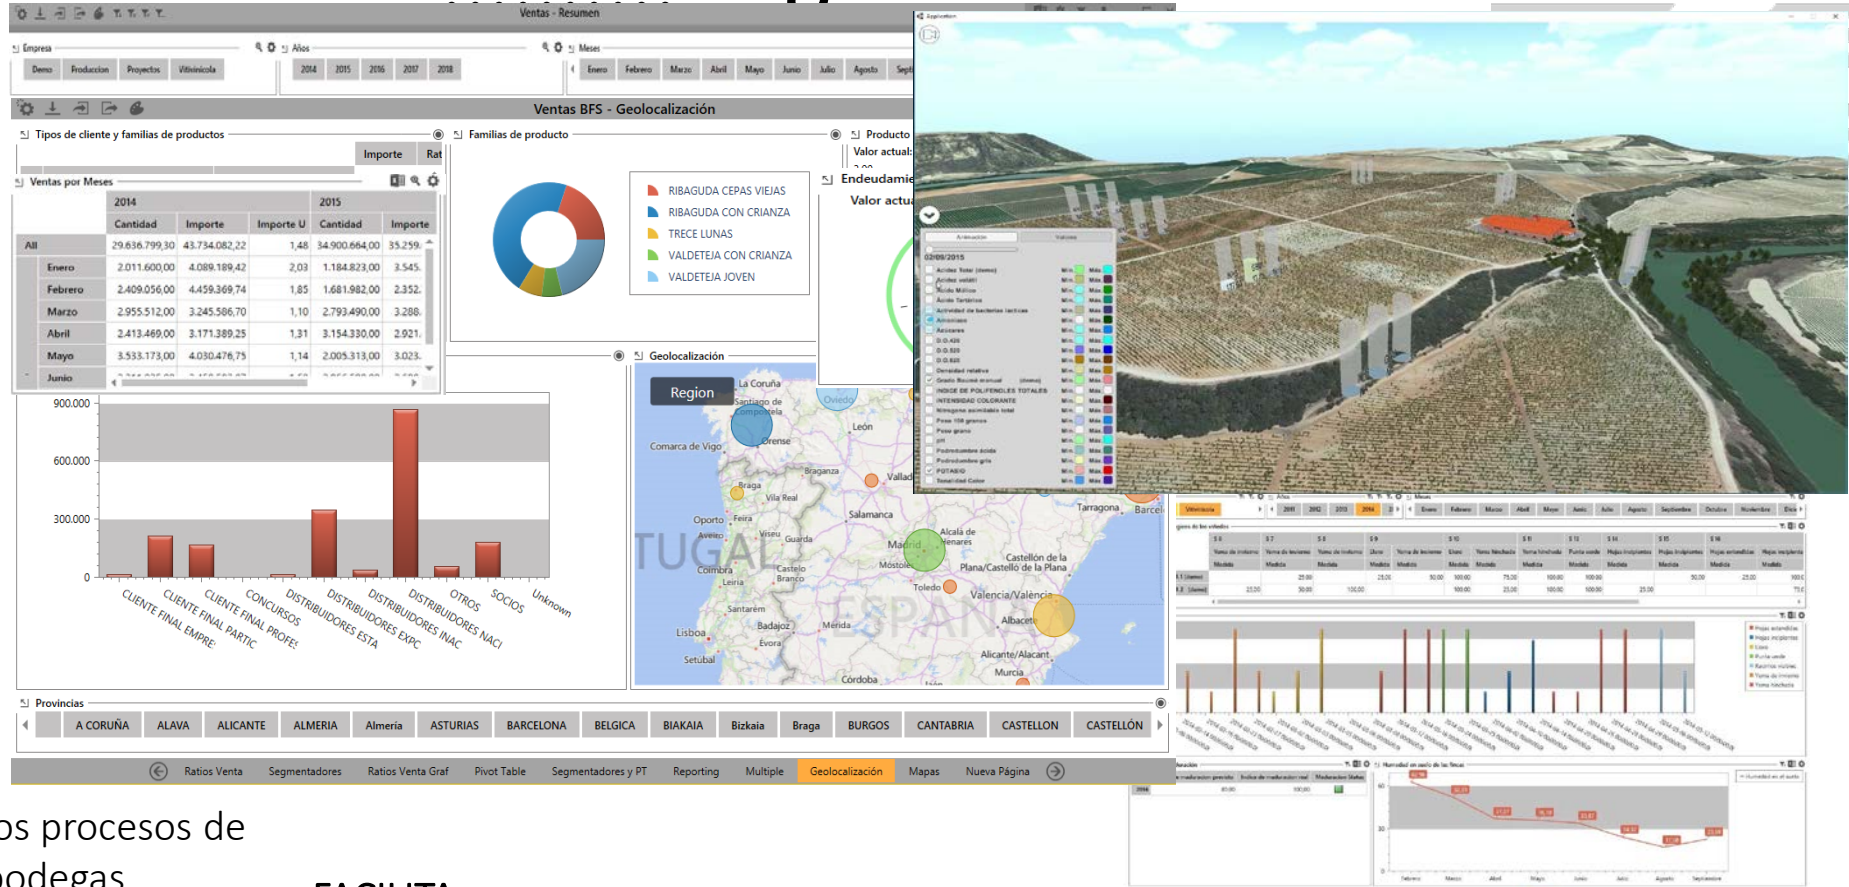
Ventas - Resumen

Empresa
Demo | Produccion | Proyectos | Vitivinicola

Años
2014 | 2015 | 2016 | 2017 | 2018

Meses
Enero | Febrero | Marzo | Abril | Mayo | Junio | Julio | Agosto | Sept

Ventas BFS - Geolocalización

Tipos de cliente y familias de productos

Importe | Rat

Ventas por Meses

| | 2014 | | | 2015 | |
|---|---|---|---|---|---|
| | Cantidad | Importe | Importe U | Cantidad | Importe |
| All | 29.636.799,30 | 43.734.082,22 | 1,48 | 34.900.664,00 | 35.259. |
| Enero | 2.011.600,00 | 4.089.189,42 | 2,03 | 1.184.823,00 | 3.545. |
| Febrero | 2.409.056,00 | 4.459.369,74 | 1,85 | 1.681.982,00 | 2.352. |
| Marzo | 2.955.512,00 | 3.245.586,70 | 1,10 | 2.793.490,00 | 3.288. |
| Abril | 2.413.469,00 | 3.171.389,25 | 1,31 | 3.154.330,00 | 2.921. |
| Mayo | 3.533.173,00 | 4.030.476,75 | 1,14 | 2.005.313,00 | 3.023. |
| Junio | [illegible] | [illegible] | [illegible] | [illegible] | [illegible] |

900.000
600.000
300.000
0

CLIENTE FINAL EMPRE
CLIENTE FINAL PARTIC
CLIENTE FINAL PROFE
CONCURSOS
DISTRIBUIDORES ESTA
DISTRIBUIDORES EXPC
DISTRIBUIDORES INAC
DISTRIBUIDORES NACI
OTROS
SOCIOS
Unknown

Familias de producto

RIBAGUDA CEPAS VIEJAS
RIBAGUDA CON CRIANZA
TRECE LUNAS
VALDETEJA CON CRIANZA
VALDETEJA JOVEN

Producto
Valor actual:

Endeudamie
Valor actu

Geolocalización

Region

La Coruña
Santiago de Compostela
Oviedo
León
Orense
Comarca de Vigo
Braganza
Vallad
Braga
Vila Real
Salamanca
Oporto
Feira
Aveiro
Viseu
Guarda
TUGAL
Coimbra
Leiria
Castelo Branco
Madrid
Alcala de Henares
Móstoles
Toledo
Tarragona
Barcel
Castellón de la Plana/Castelló de la Plana
Valencia/València
Santarém
Badajoz
Mérida
ESPAÑ
Albacete
Lisboa
Évora
Setúbal
Alicante/Alacant
Murcia
Córdoba

Provincias
A CORUÑA | ALAVA | ALICANTE | ALMERIA | Almeria | ASTURIAS | BARCELONA | BELGICA | BIAKAIA | Bizkaia | Braga | BURGOS | CANTABRIA | CASTELLON | CASTELLÓN

Ratios Venta | Segmentadores | Ratios Venta Graf | Pivot Table | Segmentadores y PT | Reporting | Multiple | Geolocalización | Mapas | Nueva Página

Application

02/09/2015

POTASIO

Vitivinicola
Años
2011 | 2012 | 2013 | 2014
Meses
Enero | Febrero | Marzo | Abril | Mayo | Junio | Julio | Agosto | Septiembre | Octubre | Noviembre | Dicie

Humedad en suelo de las fincas

os procesos de
odegas
FACILITA